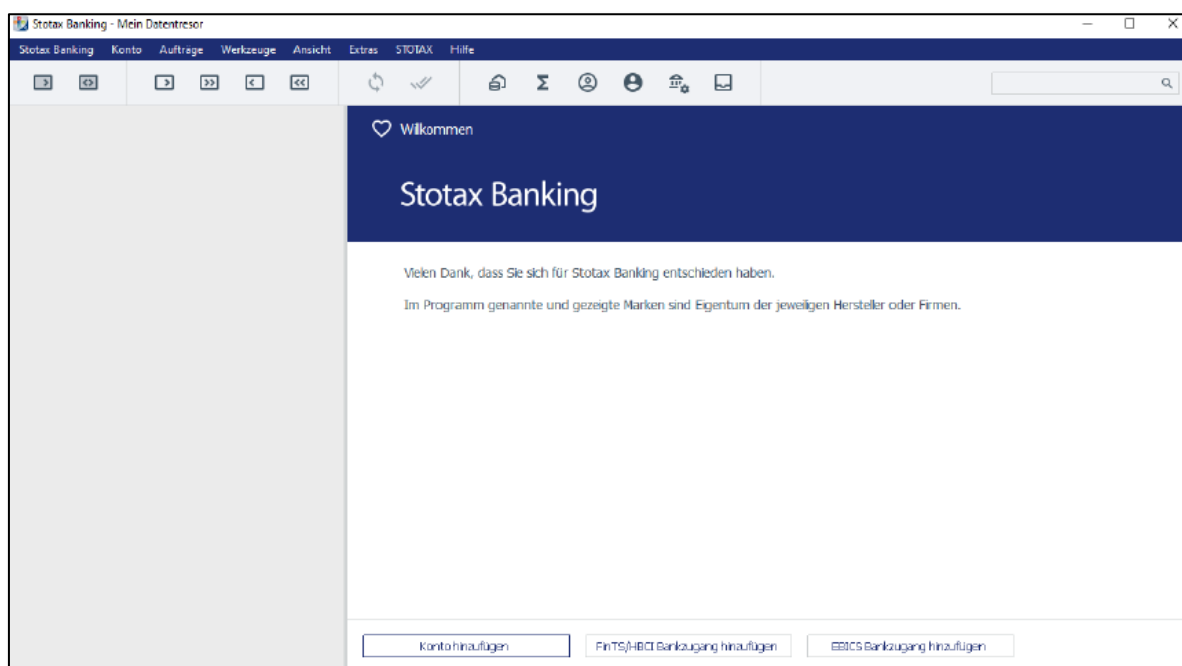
Stotax Banking - Mein Datentresor

Stotax Banking Konto Aufträge Werkzeuge Ansicht Extras STOTAX Hilfe

Willkommen

Stotax Banking

Vielen Dank, dass Sie sich für Stotax Banking entschieden haben.

Im Programm genannte und gezeigte Marken sind Eigentum der jeweiligen Hersteller oder Firmen.

Konto hinzufügen

FinTS/HBCI Bankzugang hinzufügen

EBICS Bankzugang hinzufügen